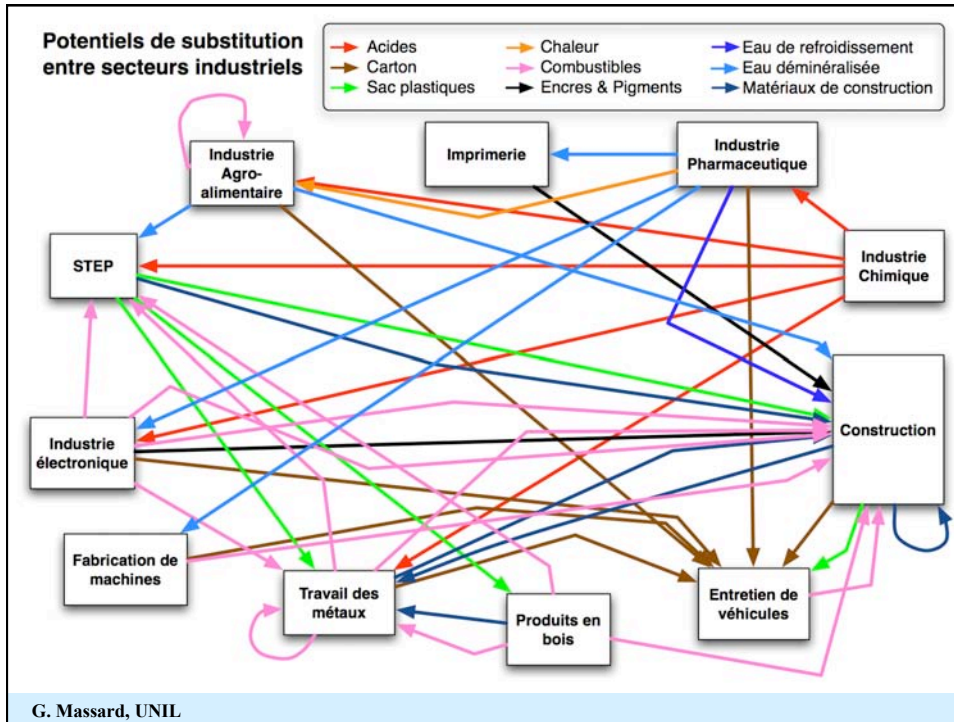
Potentiels de substitution entre secteurs industriels

| | | |
|---|---|---|
| Acides | Chaleur | Eau de refroidissement |
| Carton | Combustibles | Eau déminéralisée |
| Sac plastiques | Encres & Pigments | Matériaux de construction |

Industrie Agro-alimentaire

Imprimerie

Industrie Pharmaceutique

STEP

Industrie Chimique

Construction

Industrie électronique

Fabrication de machines

Travail des métaux

Produits en bois

Entretien de véhicules

G. Massard, UNIL